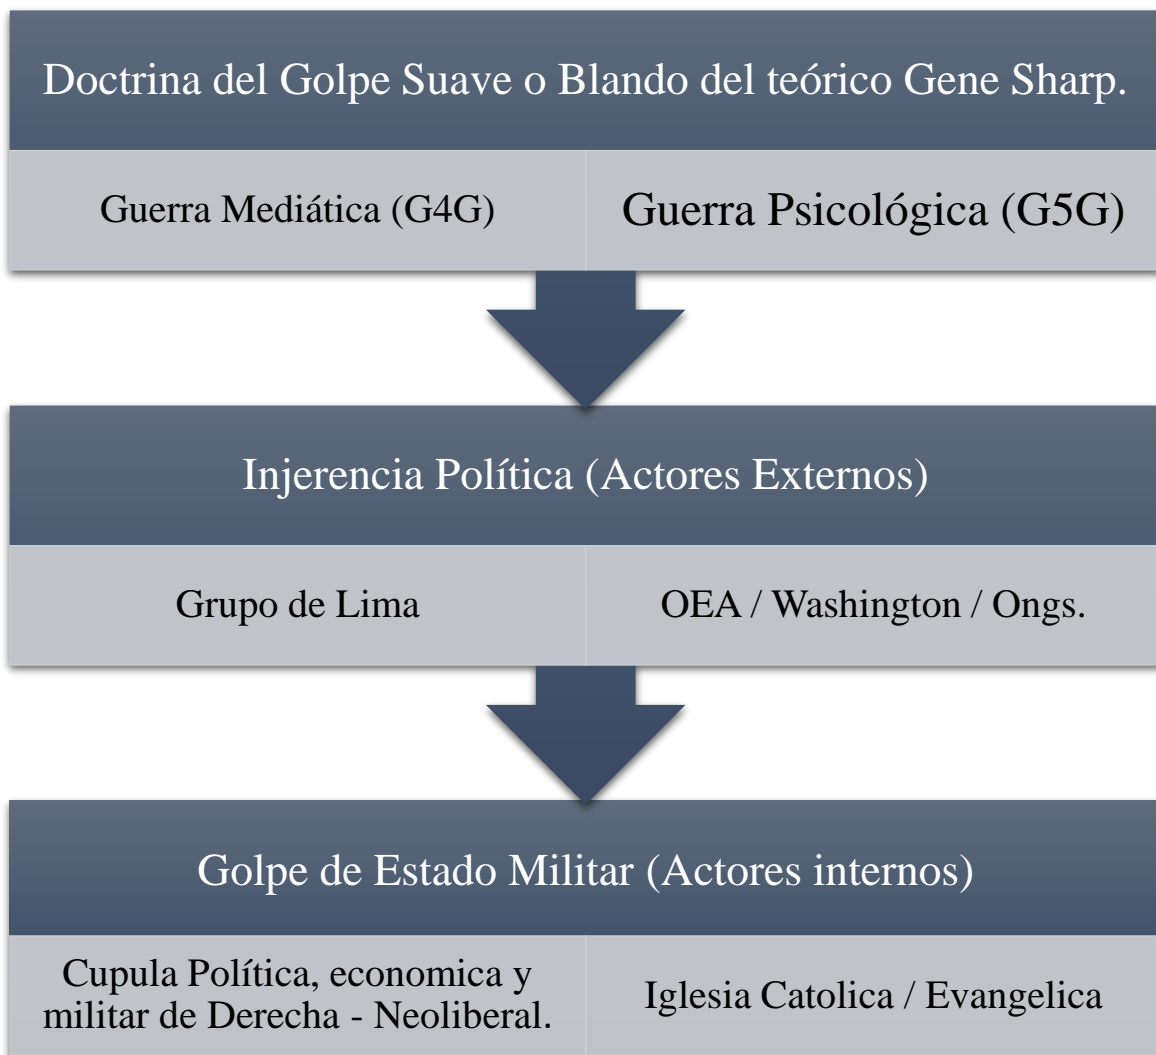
Doctrina del Golpe Suave o Blando del teórico Gene Sharp.

Guerra Mediática (G4G)

Guerra Psicológica (G5G)

Injerencia Política (Actores Externos)

Grupo de Lima

OEA / Washington / Ongs.

Golpe de Estado Militar (Actores internos)

Cupula Política, economica y militar de Derecha - Neoliberal.

Iglesia Catolica / Evangelica